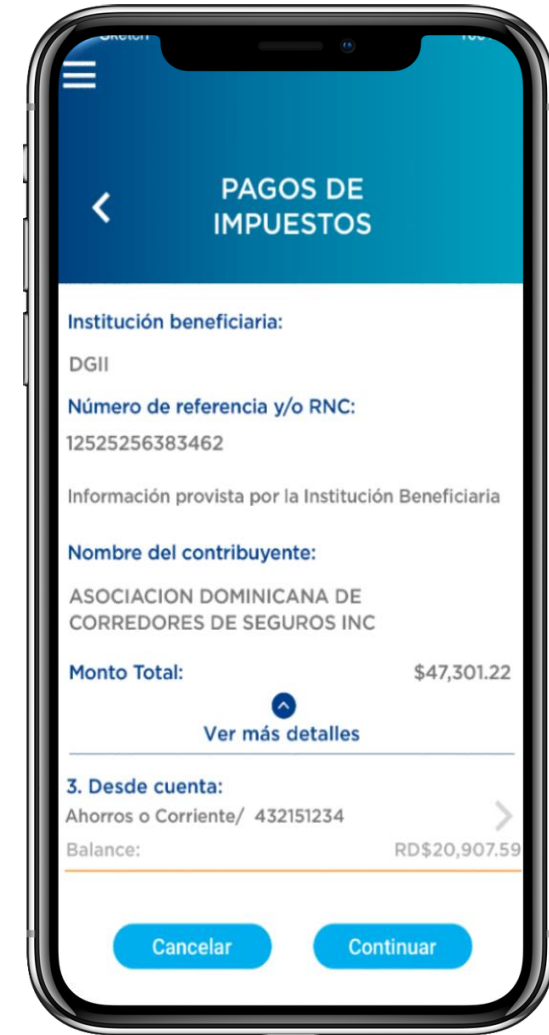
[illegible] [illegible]

PAGOS DE IMPUESTOS

Institución beneficiaria:

DGII

Número de referencia y/o RNC:

12525256383462

Información provista por la Institución Beneficiaria

Nombre del contribuyente:

ASOCIACION DOMINICANA DE CORREDORES DE SEGUROS INC

Monto Total: $47,301.22

Ver más detalles

3. Desde cuenta:

Ahorros o Corriente/ 432151234

Balance: RD$20,907.59

Cancelar

Continuar